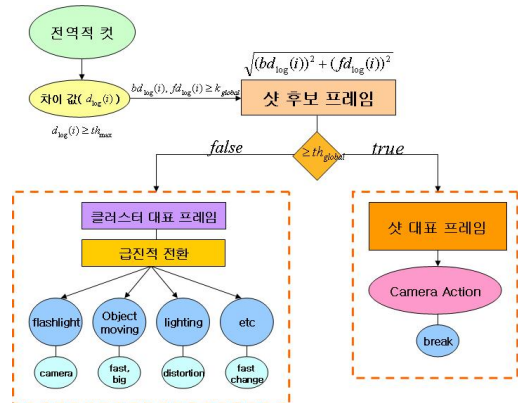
전역적 컷

차이 값( $d_{\log}(i)$ )

$d_{\log}(i) \geq th_{\max}$

$bd_{\log}(i), fd_{\log}(i) \geq k_{global}$

$\sqrt{(bd_{\log}(i))^2 + (fd_{\log}(i))^2}$

샷 후보 프레임

$\geq th_{global}$

false

true

클러스터 대표 프레임

급진적 전환

flashlight

camera

Object moving

fast, big

lighting

distortion

etc

fast change

샷 대표 프레임

Camera Action

break